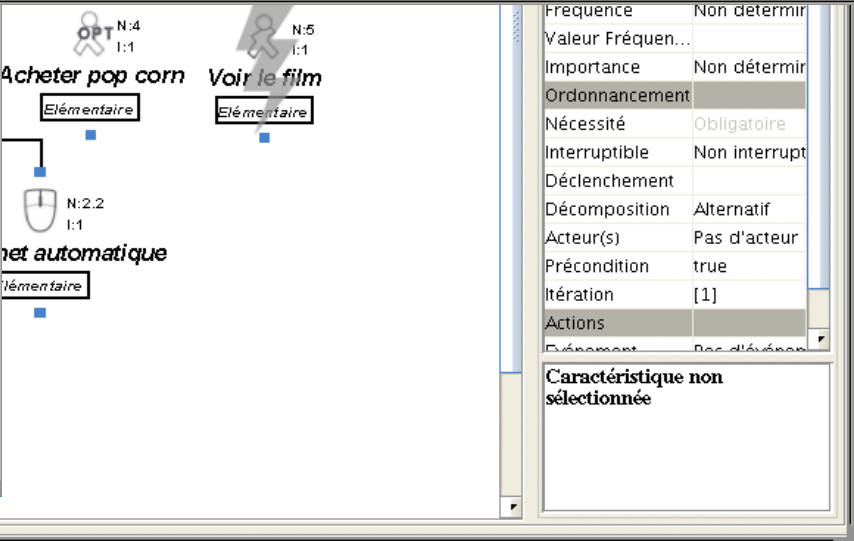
OPT N:4
I:1
Acheter pop corn
Elémentaire

N:5
I:1
Voir le film
Elémentaire

N:2.2
I:1
net automatique
Elémentaire

| | |
|---|---|
| Fréquence | Non détermin |
| Valeur Fréquen... | |
| Importance | Non détermin |
| Ordonnancement | |
| Nécessité | Obligatoire |
| Interruptible | Non interrupt |
| Déclenchement | |
| Décomposition | Alternatif |
| Acteur(s) | Pas d'acteur |
| Précondition | true |
| Itération | [1] |
| Actions | |
| Événement | Pas d'événem |

Caractéristique non sélectionnée